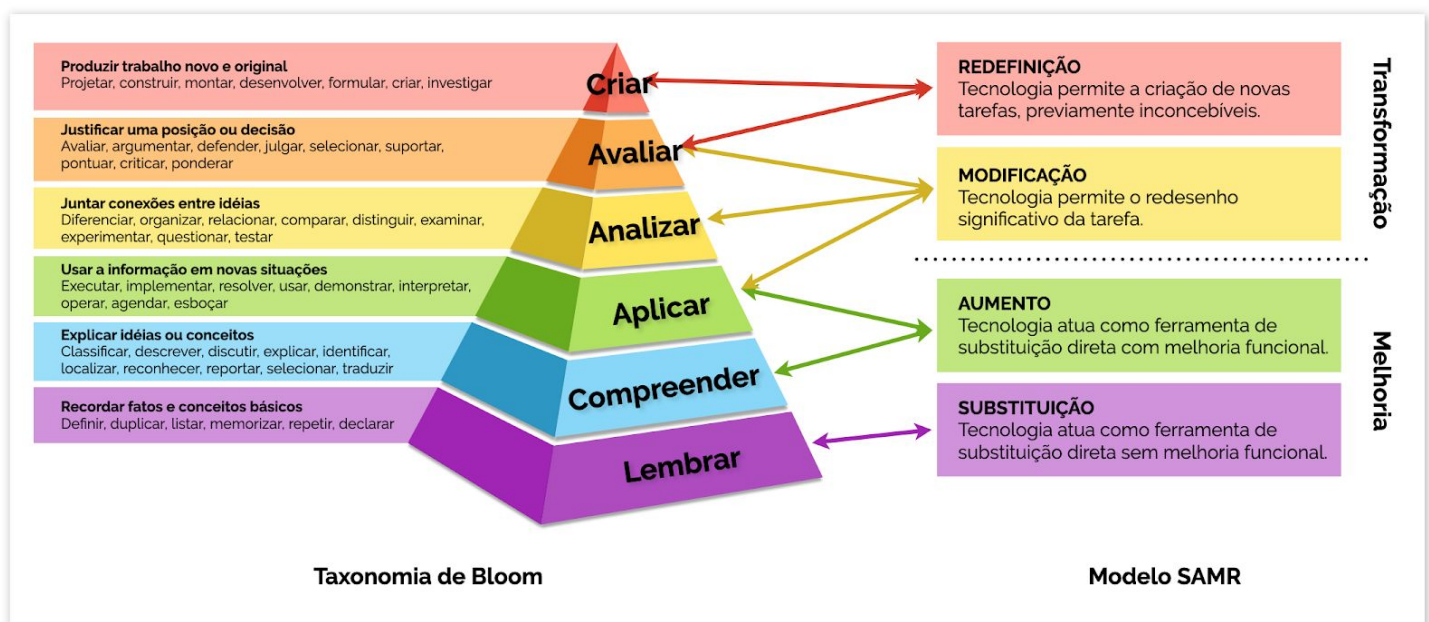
**Produzir trabalho novo e original**
Projetar, construir, montar, desenvolver, formular, criar, investigar

Criar

**Justificar uma posição ou decisão**
Avaliar, argumentar, defender, julgar, selecionar, suportar, pontuar, criticar, ponderar

Avaliar

**Juntar conexões entre idéias**
Diferenciar, organizar, relacionar, comparar, distinguir, examinar, experimentar, questionar, testar

Analizar

**Usar a informação em novas situações**
Executar, implementar, resolver, usar, demonstrar, interpretar, operar, agendar, esboçar

Aplicar

**Explicar idéias ou conceitos**
Classificar, descrever, discutir, explicar, identificar, localizar, reconhecer, reportar, selecionar, traduzir

Compreender

**Recordar fatos e conceitos básicos**
Definir, duplicar, listar, memorizar, repetir, declarar

Lembrar

Transformação

**REDEFINIÇÃO**
Tecnologia permite a criação de novas tarefas, previamente inconcebíveis.

**MODIFICAÇÃO**
Tecnologia permite o redesenho significativo da tarefa.

Melhoria

**AUMENTO**
Tecnologia atua como ferramenta de substituição direta com melhoria funcional.

**SUBSTITUIÇÃO**
Tecnologia atua como ferramenta de substituição direta sem melhoria funcional.

Taxonomia de Bloom

Modelo SAMR